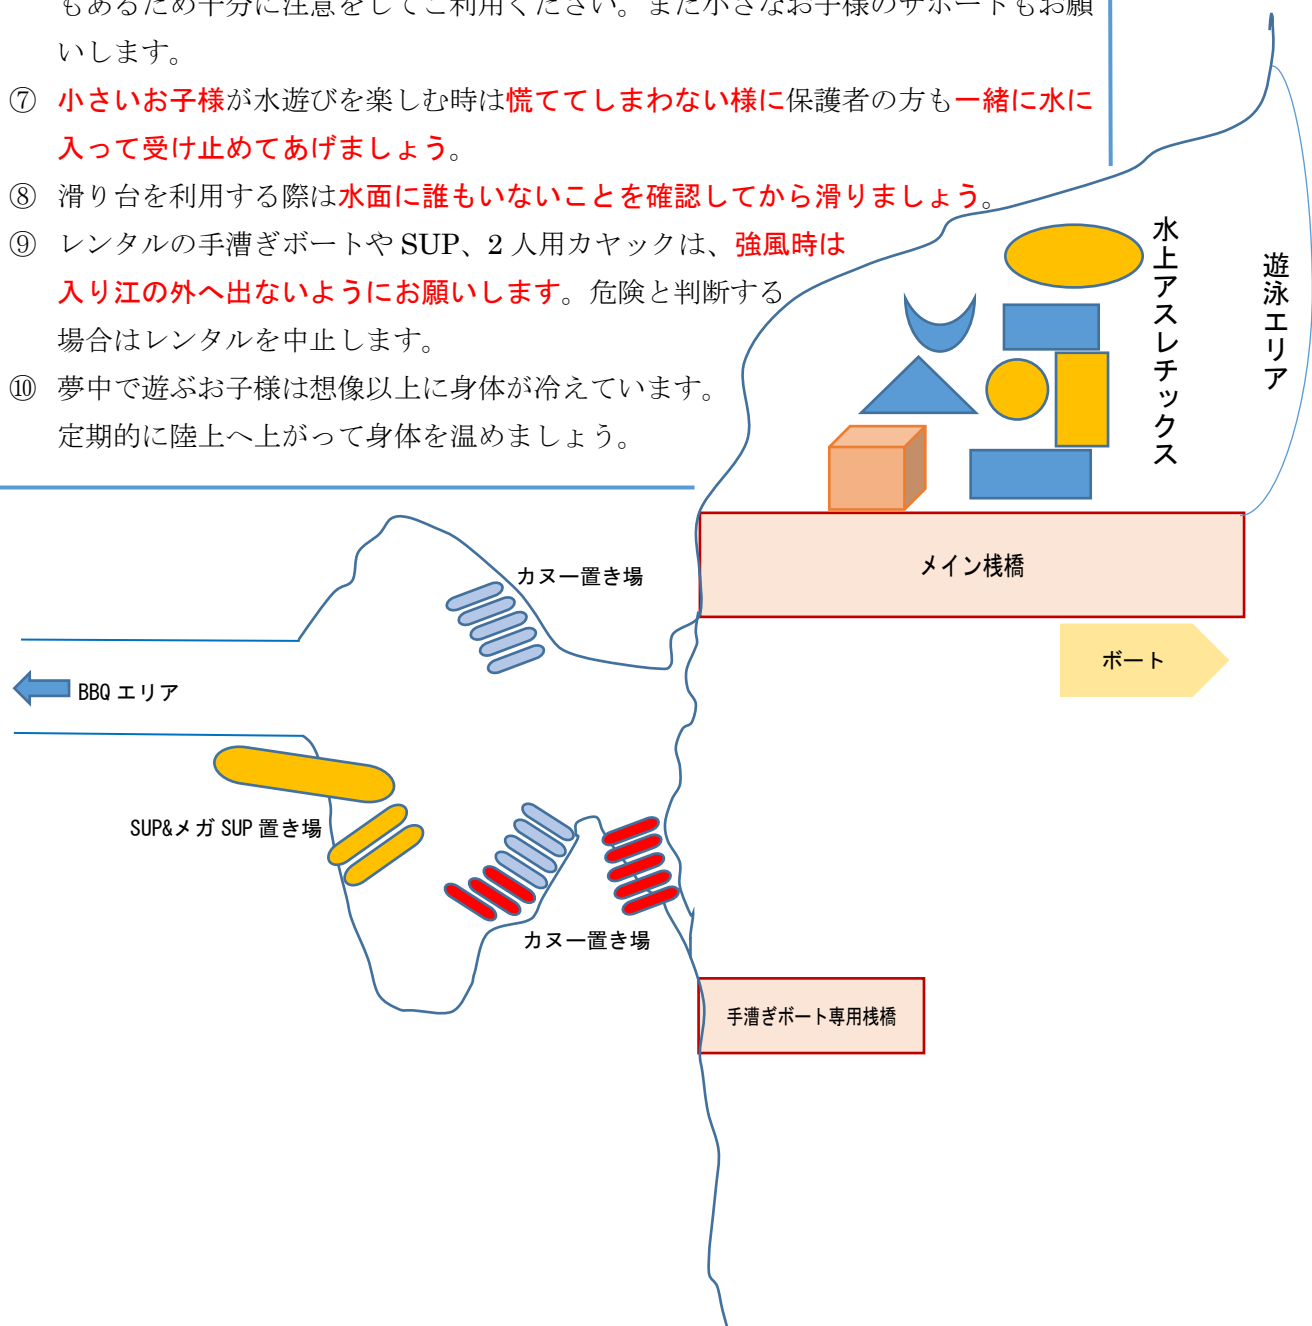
もあるため十分に注意をしてご利用ください。また小さなお子様のサポートもお願いします。

⑦ 小さいお子様が水遊びを楽しむ時は慌ててしまわない様に保護者の方も一緒に水に入って受け止めてあげましょう。

⑧ 滑り台を利用する際は水面に誰もいないことを確認してから滑りましょう。

⑨ レンタルの手漕ぎボートや SUP、2 人用カヤックは、強風時は入り江の外へ出ないようにお願いします。危険と判断する場合はレンタルを中止します。

⑩ 夢中で遊ぶお子様は想像以上に身体が冷えています。定期的に陸上へ上がって身体を温めましょう。

水上アスレチックス

遊泳エリア

メイン桟橋

ボート

カヌー置き場

BBQ エリア

SUP&メガ SUP 置き場

カヌー置き場

手漕ぎボート専用桟橋